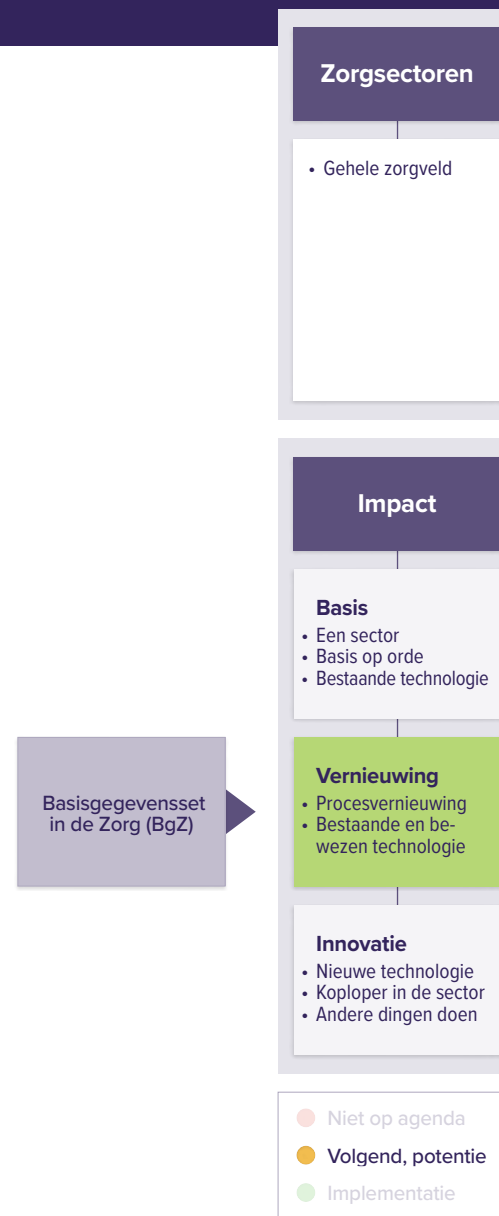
Zorgsectoren

• Gehele zorgveld

Impact

Basis
• Een sector
• Basis op orde
• Bestaande technologie

Basisgegevensset in de Zorg (BgZ)

Vernieuwing
• Procesvernieuwing
• Bestaande en bewezen technologie

Innovatie
• Nieuwe technologie
• Koploper in de sector
• Andere dingen doen

Niet op agenda
Volgend, potentie
Implementatie